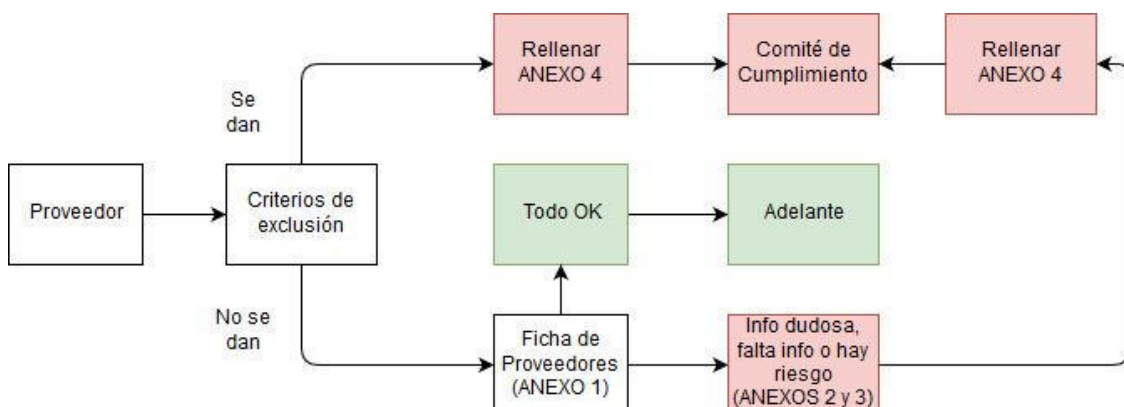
Proveedor

Criterios de exclusión

Se dan

Rellenar ANEXO 4

Comité de Cumplimiento

Rellenar ANEXO 4

Todo OK

Adelante

No se dan

Ficha de Proveedores (ANEXO 1)

Info dudosa, falta info o hay riesgo (ANEXOS 2 y 3)